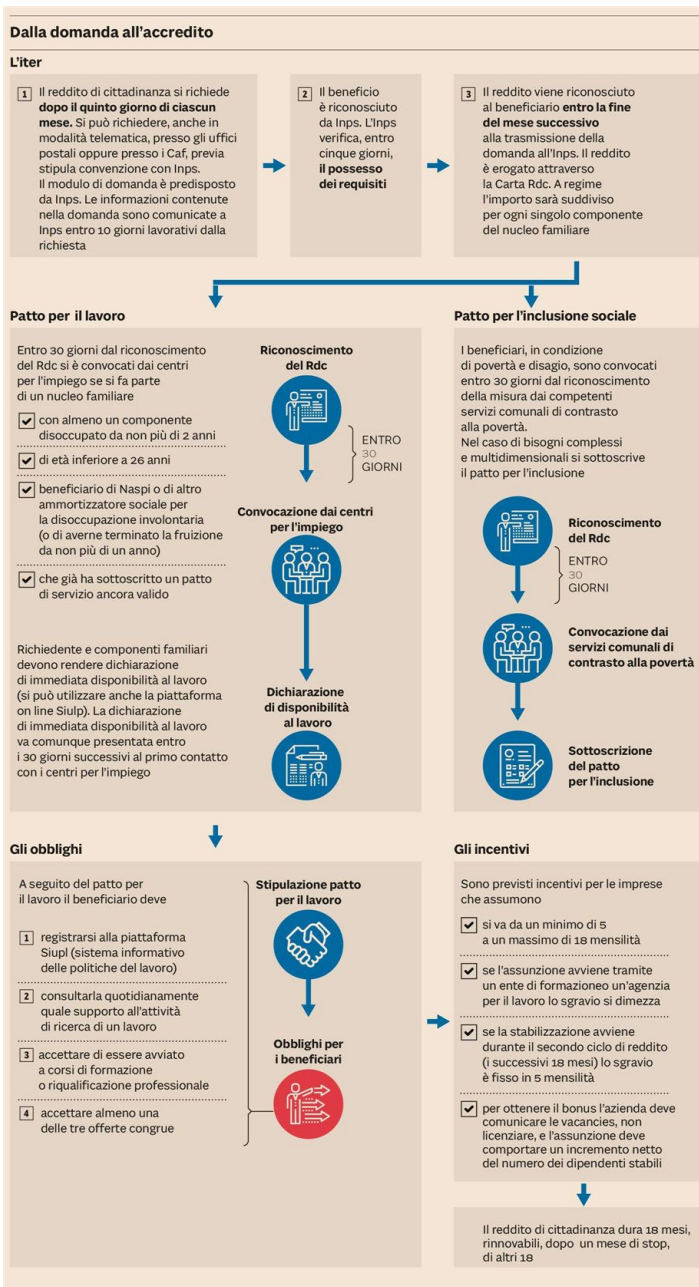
Dalla domanda all'accredito

L'iter

1 Il reddito di cittadinanza si richiede dopo il quinto giorno di ciascun mese. Si può richiedere, anche in modalità telematica, presso gli uffici postali oppure presso i Caf, previa stipula convenzione con Inps. Il modulo di domanda è predisposto da Inps. Le informazioni contenute nella domanda sono comunicate a Inps entro 10 giorni lavorativi dalla richiesta

2 Il beneficio è riconosciuto da Inps. L'Inps verifica, entro cinque giorni, il possesso dei requisiti

3 Il reddito viene riconosciuto al beneficiario entro la fine del mese successivo alla trasmissione della domanda all'Inps. Il reddito è erogato attraverso la Carta Rdc. A regime l'importo sarà suddiviso per ogni singolo componente del nucleo familiare

Patto per il lavoro

Entro 30 giorni dal riconoscimento del Rdc si è convocati dai centri per l'impiego se si fa parte di un nucleo familiare

con almeno un componente disoccupato da non più di 2 anni

di età inferiore a 26 anni

beneficiario di Naspi o di altro ammortizzatore sociale per la disoccupazione involontaria (o di averne terminato la fruizione da non più di un anno)

che già ha sottoscritto un patto di servizio ancora valido

Richiedente e componenti familiari devono rendere dichiarazione di immediata disponibilità al lavoro (si può utilizzare anche la piattaforma on line Siulp). La dichiarazione di immediata disponibilità al lavoro va comunque presentata entro i 30 giorni successivi al primo contatto con i centri per l'impiego

Riconoscimento del Rdc

ENTRO 30 GIORNI

Convocazione dai centri per l'impiego

Dichiarazione di disponibilità al lavoro

Patto per l'inclusione sociale

I beneficiari, in condizione di povertà e disagio, sono convocati entro 30 giorni dal riconoscimento della misura dai competenti servizi comunali di contrasto alla povertà. Nel caso di bisogni complessi e multidimensionali si sottoscrive il patto per l'inclusione

Riconoscimento del Rdc

ENTRO 30 GIORNI

Convocazione dai servizi comunali di contrasto alla povertà

Sottoscrizione del patto per l'inclusione

Gli obblighi

A seguito del patto per il lavoro il beneficiario deve

1 registrarsi alla piattaforma Siupl (sistema informativo delle politiche del lavoro)

2 consultarla quotidianamente quale supporto all'attività di ricerca di un lavoro

3 accettare di essere avviato a corsi di formazione o riqualificazione professionale

4 accettare almeno una delle tre offerte congrue

Stipulazione patto per il lavoro

Obblighi per i beneficiari

Gli incentivi

Sono previsti incentivi per le imprese che assumono

si va da un minimo di 5 a un massimo di 18 mensilità

se l'assunzione avviene tramite un ente di formazioneo un'agenzia per il lavoro lo sgravio si dimezza

se la stabilizzazione avviene durante il secondo ciclo di reddito (i successivi 18 mesi) lo sgravio è fisso in 5 mensilità

per ottenere il bonus l'azienda deve comunicare le vacancies, non licenziare, e l'assunzione deve comportare un incremento netto del numero dei dipendenti stabili

Il reddito di cittadinanza dura 18 mesi, rinnovabili, dopo un mese di stop, di altri 18